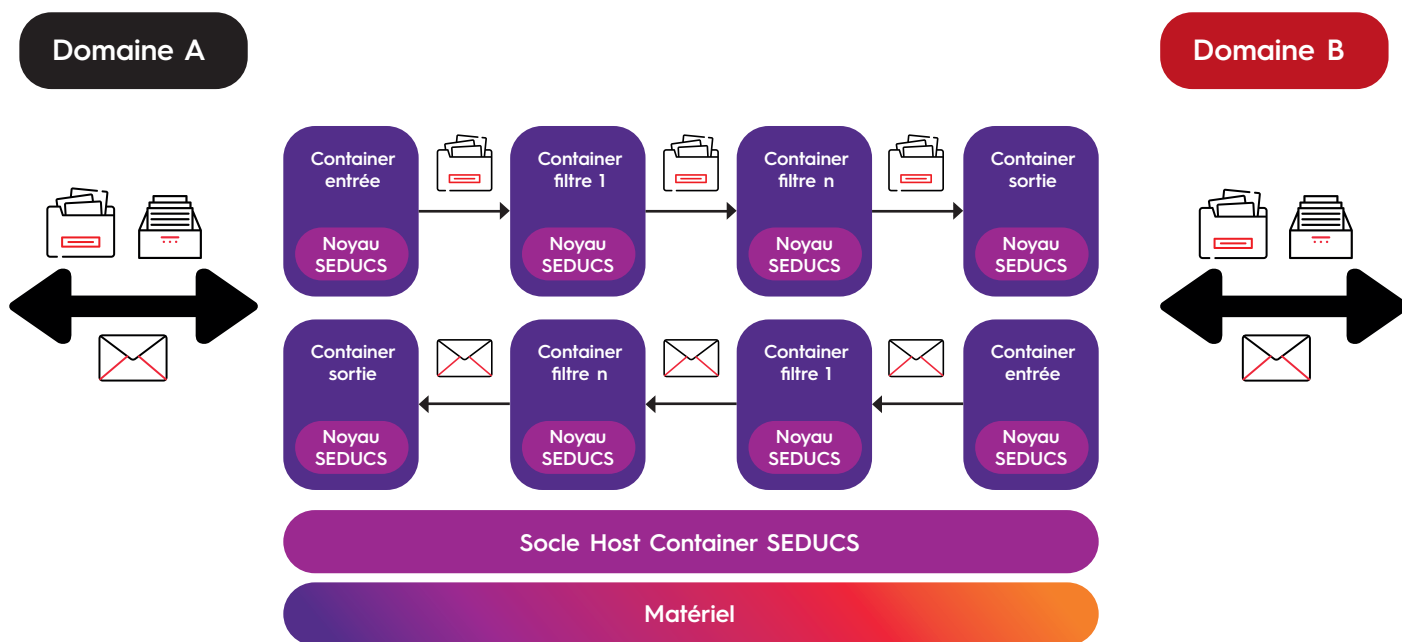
Domaine A

Domaine B

Container entrée

Noyau SEDUCS

Container filtre 1

Noyau SEDUCS

Container filtre n

Noyau SEDUCS

Container sortie

Noyau SEDUCS

Container sortie

Noyau SEDUCS

Container filtre n

Noyau SEDUCS

Container filtre 1

Noyau SEDUCS

Container entrée

Noyau SEDUCS

Socle Host Container SEDUCS

Matériel